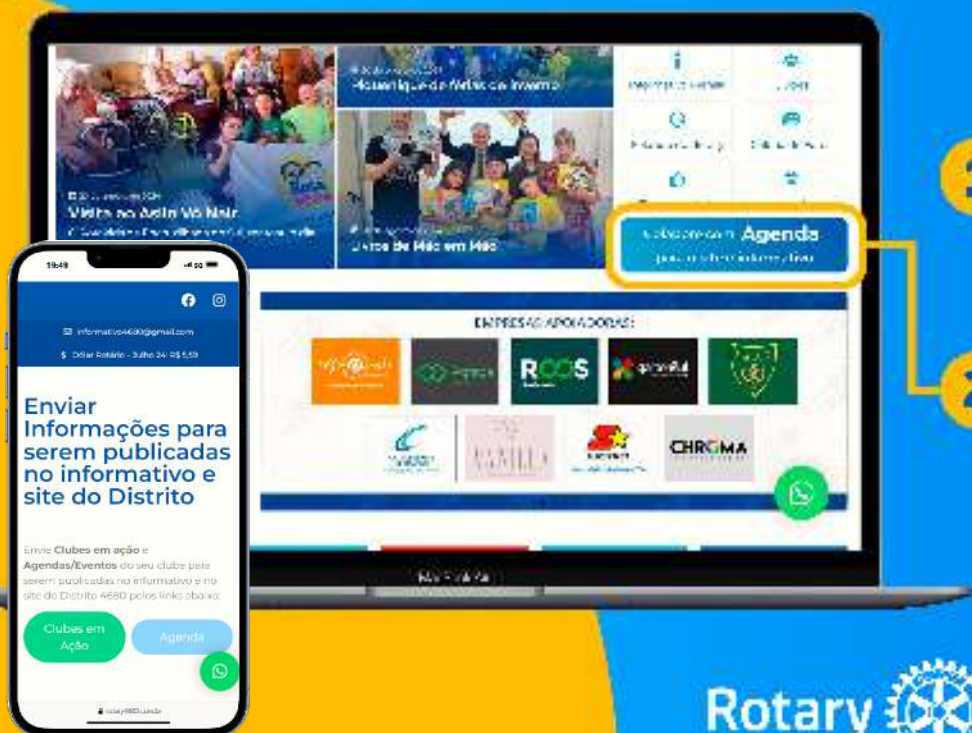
Visita ao Asilo Vó Nair

Livros de Mão em Mão

Agenda

EMPRESAS APOIADORAS:

ROOS

CHROMA

19:49

informativo4680@gmail.com

Dólar Rotário - Julho 24: R$ 5,59

Enviar Informações para serem publicadas no informativo e site do Distrito

Envie **Clubes em ação** e **Agendas/Eventos** do seu clube para serem publicadas no informativo e no site do Distrito 4680 pelos links abaixo:

Clubes em Ação

Agenda

Rotary